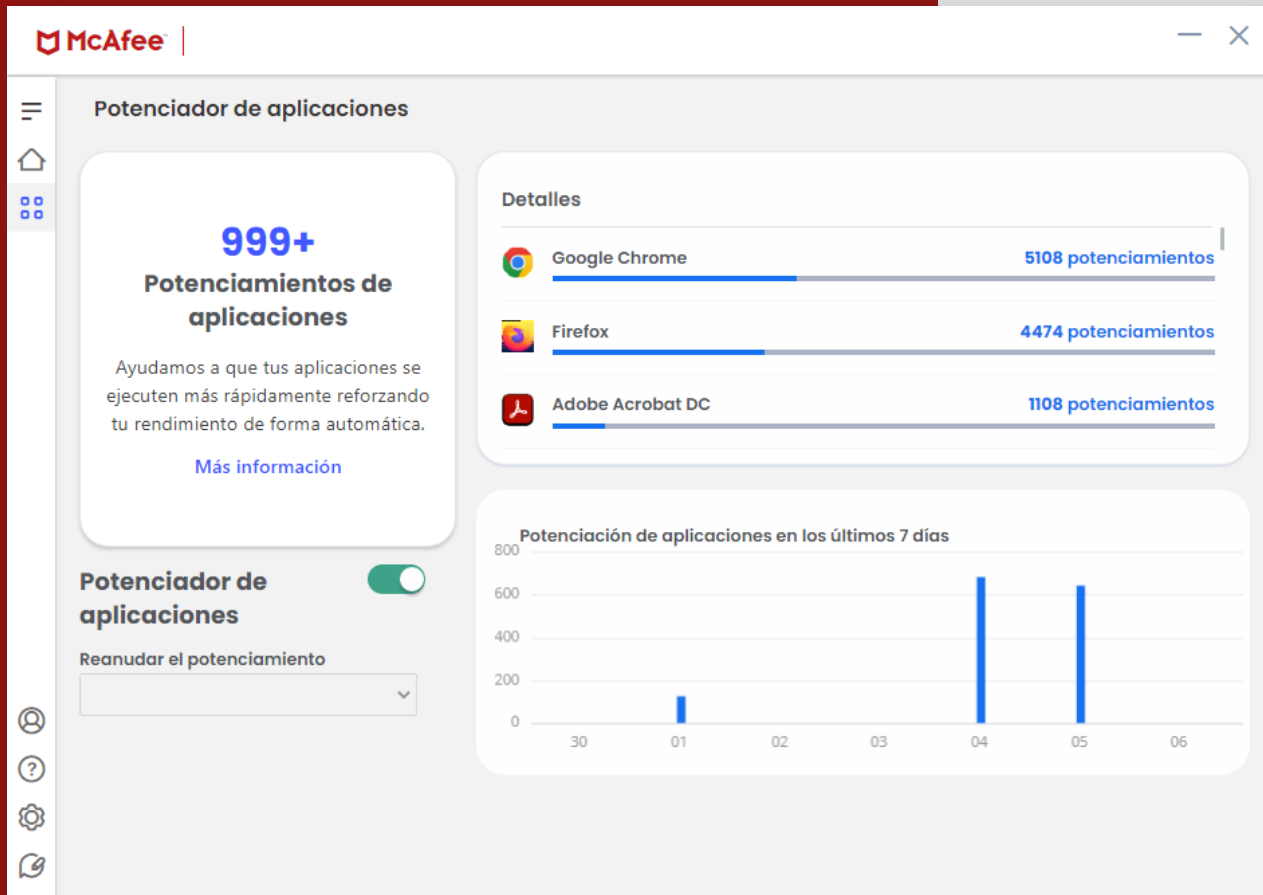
McAfee

Potenciador de aplicaciones

999+
Potenciamientos de aplicaciones

Ayudamos a que tus aplicaciones se ejecuten más rápidamente reforzando tu rendimiento de forma automática.

Más información

Potenciador de aplicaciones

Reanudar el potenciamiento

Detalles

Google Chrome 5108 potenciamientos

Firefox 4474 potenciamientos

Adobe Acrobat DC 1108 potenciamientos

Potenciación de aplicaciones en los últimos 7 días

800
600
400
200
0

30 01 02 03 04 05 06